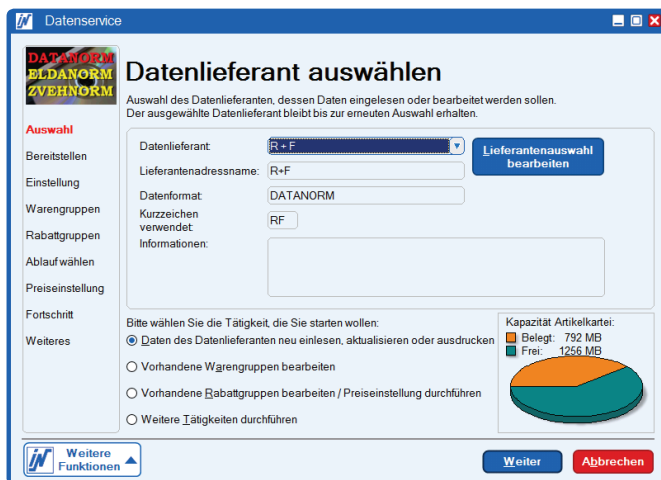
Datenservice

DATANORM
ELDANORM
ZVEHNORM

Datenlieferant auswählen

Auswahl des Datenlieferanten, dessen Daten eingelesen oder bearbeitet werden sollen.
Der ausgewählte Datenlieferant bleibt bis zur erneuten Auswahl erhalten.

Auswahl
Bereitstellen
Einstellung
Warengruppen
Rabattgruppen
Ablauf wählen
Preiseinstellung
Fortschritt
Weiteres

Datenlieferant: R + F
Lieferantenadressname: R+F
Datenformat: DATANORM
Kurzzeichen verwendet: RF
Informationen:

Lieferantenauswahl bearbeiten

Bitte wählen Sie die Tätigkeit, die Sie starten wollen:
Daten des Datenlieferanten neu einlesen, aktualisieren oder ausdrucken
Vorhandene Warengruppen bearbeiten
Vorhandene Rabattgruppen bearbeiten / Preiseinstellung durchführen
Weitere Tätigkeiten durchführen

Kapazität Artikelkartei:
Belegt: 792 MB
Frei: 1256 MB

Weitere Funktionen

Weiter
Abbrechen